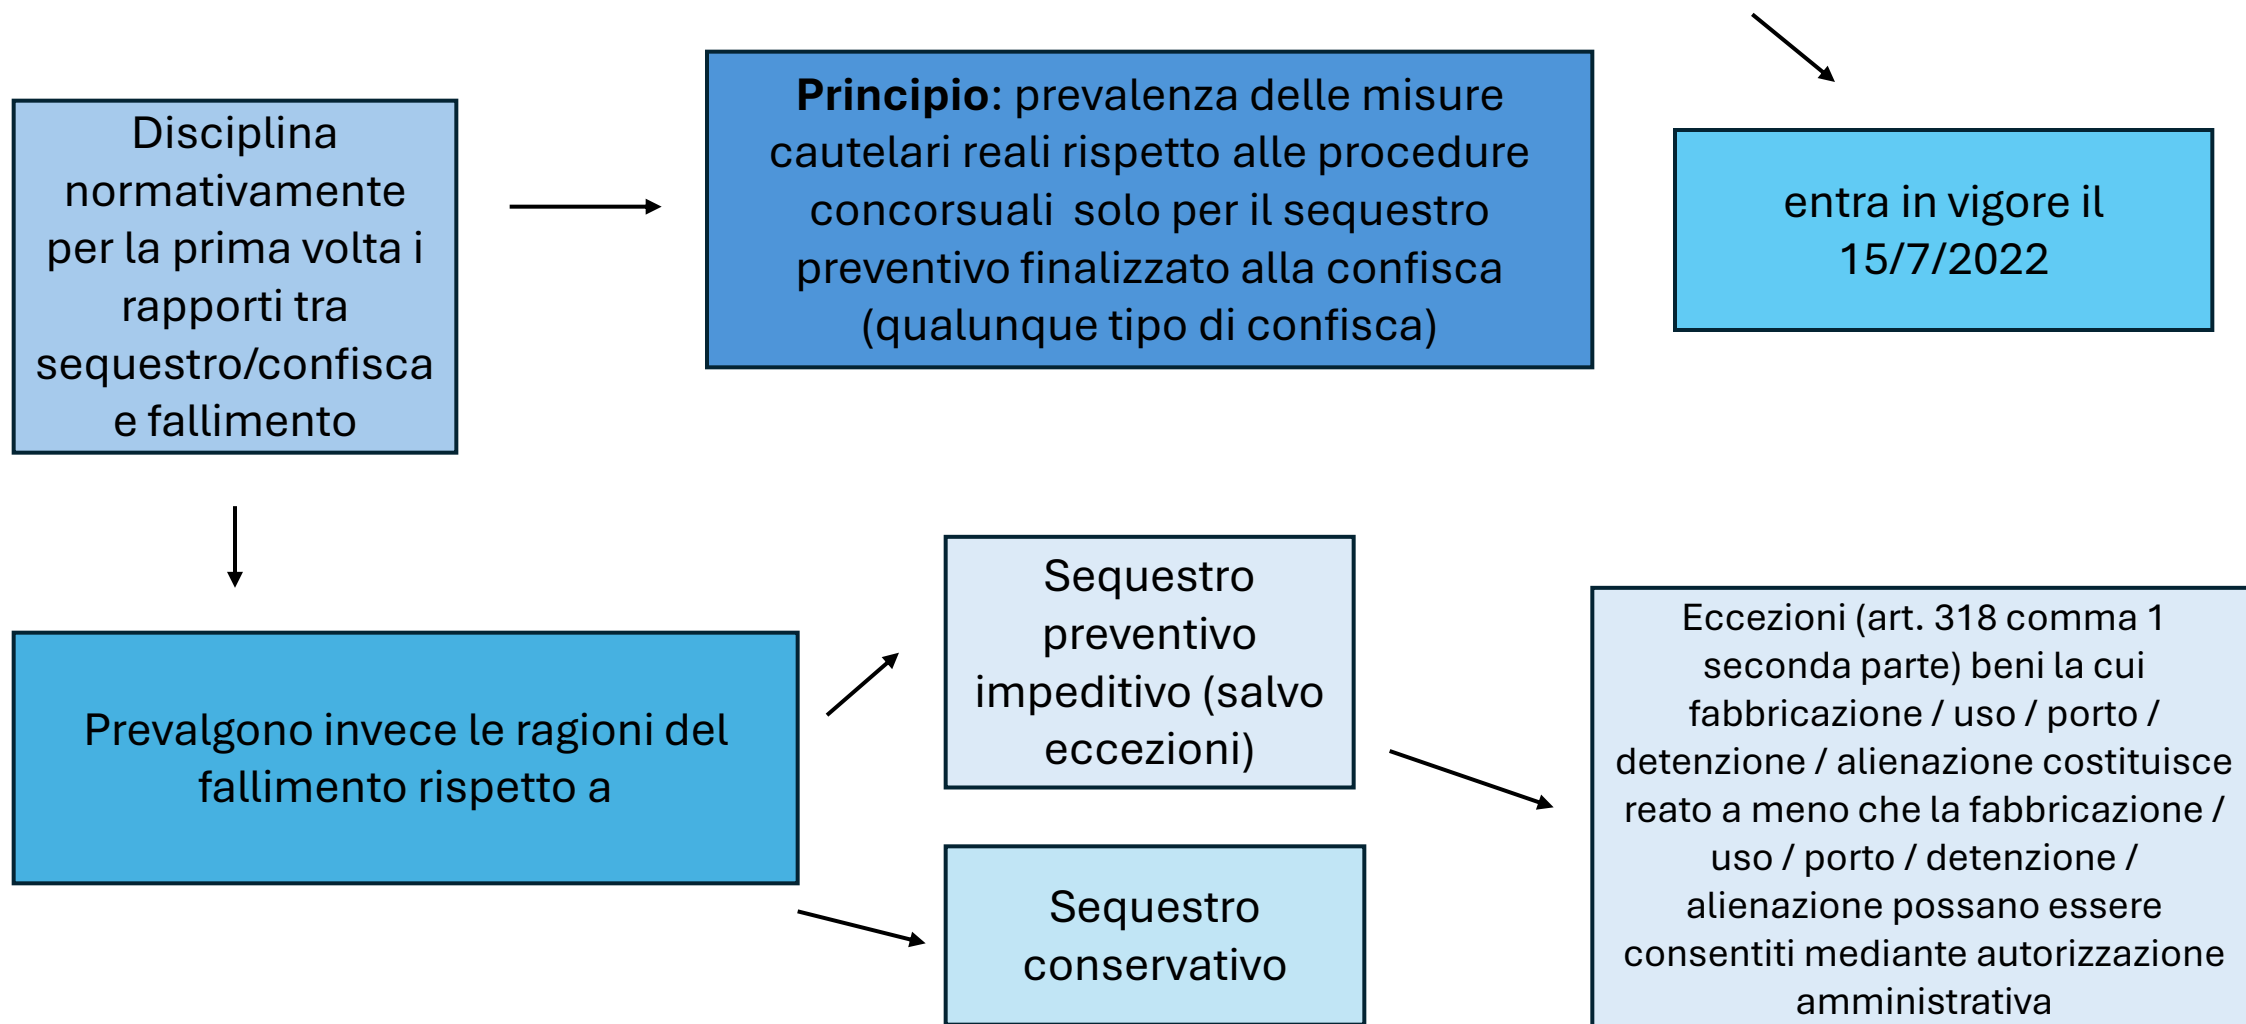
Disciplina normativamente per la prima volta i rapporti tra sequestro/confisca e fallimento

**Principio**: prevalenza delle misure cautelari reali rispetto alle procedure concorsuali solo per il sequestro preventivo finalizzato alla confisca (qualunque tipo di confisca)

entra in vigore il 15/7/2022

Prevalgono invece le ragioni del fallimento rispetto a

Sequestro preventivo impeditivo (salvo eccezioni)

Sequestro conservativo

Eccezioni (art. 318 comma 1 seconda parte) beni la cui fabbricazione / uso / porto / detenzione / alienazione costituisce reato a meno che la fabbricazione / uso / porto / detenzione / alienazione possano essere consentiti mediante autorizzazione amministrativa